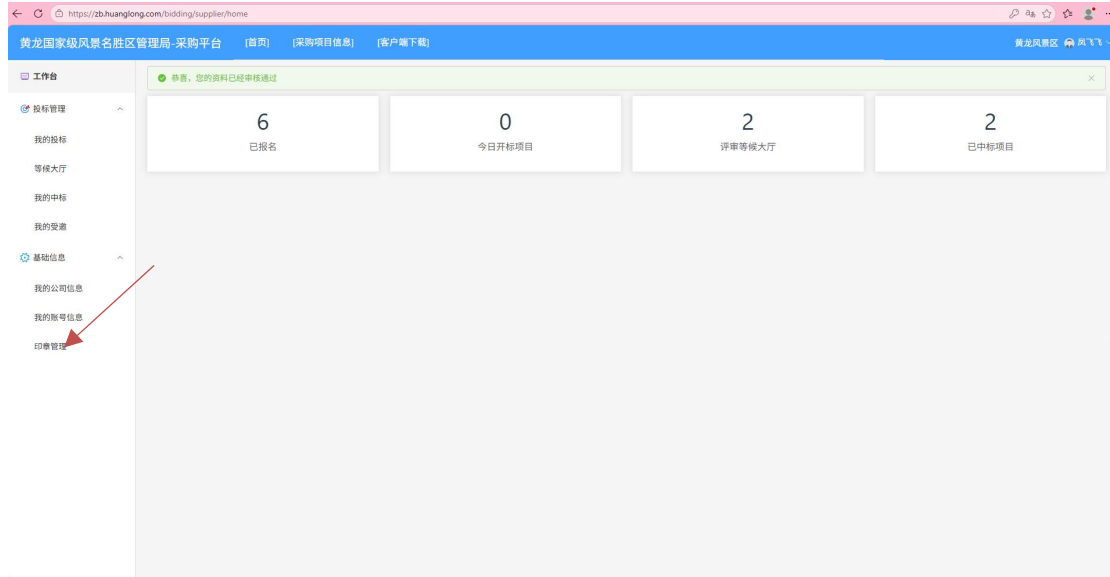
https://zb.huanglong.com/bidding/supplier/home

黄龙国家级风景名胜区管理局-采购平台 [首页] [采购项目信息] [客户端下载]

黄龙风景区 风飞飞

工作台

投标管理

我的投标

等候大厅

我的中标

我的受邀

基础信息

我的公司信息

我的账号信息

印章管理

恭喜，您的资料已经审核通过

6
已报名

0
今日开标项目

2
评审等候大厅

2
已中标项目